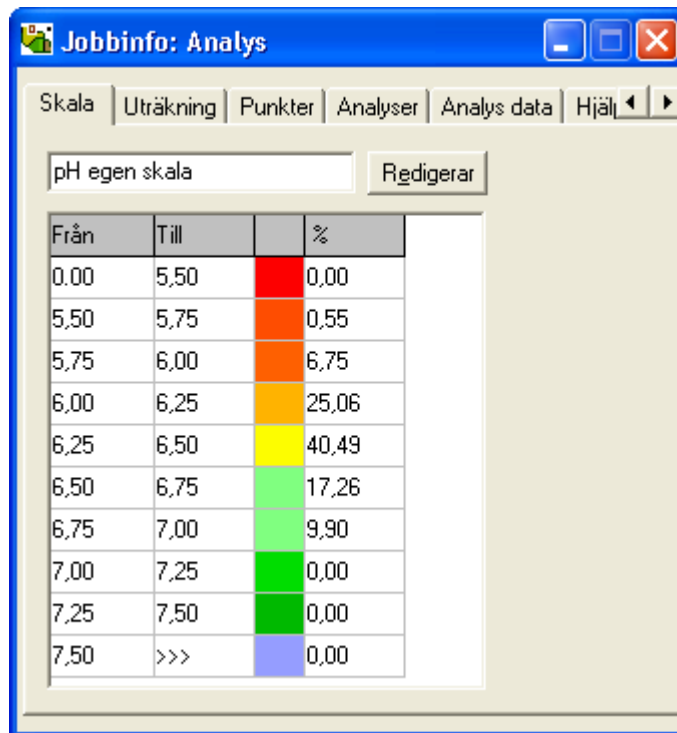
Jobbinfo: Analys

Skala | Uträkning | Punkter | Analyser | Analys data | Hjälp

pH egen skala

Redigerar

| Från | Till | | % |
|---|---|---|---|
| 0.00 | 5,50 | | 0,00 |
| 5,50 | 5,75 | | 0,55 |
| 5,75 | 6,00 | | 6,75 |
| 6,00 | 6,25 | | 25,06 |
| 6,25 | 6,50 | | 40,49 |
| 6,50 | 6,75 | | 17,26 |
| 6,75 | 7,00 | | 9,90 |
| 7,00 | 7,25 | | 0,00 |
| 7,25 | 7,50 | | 0,00 |
| 7,50 | >>> | | 0,00 |